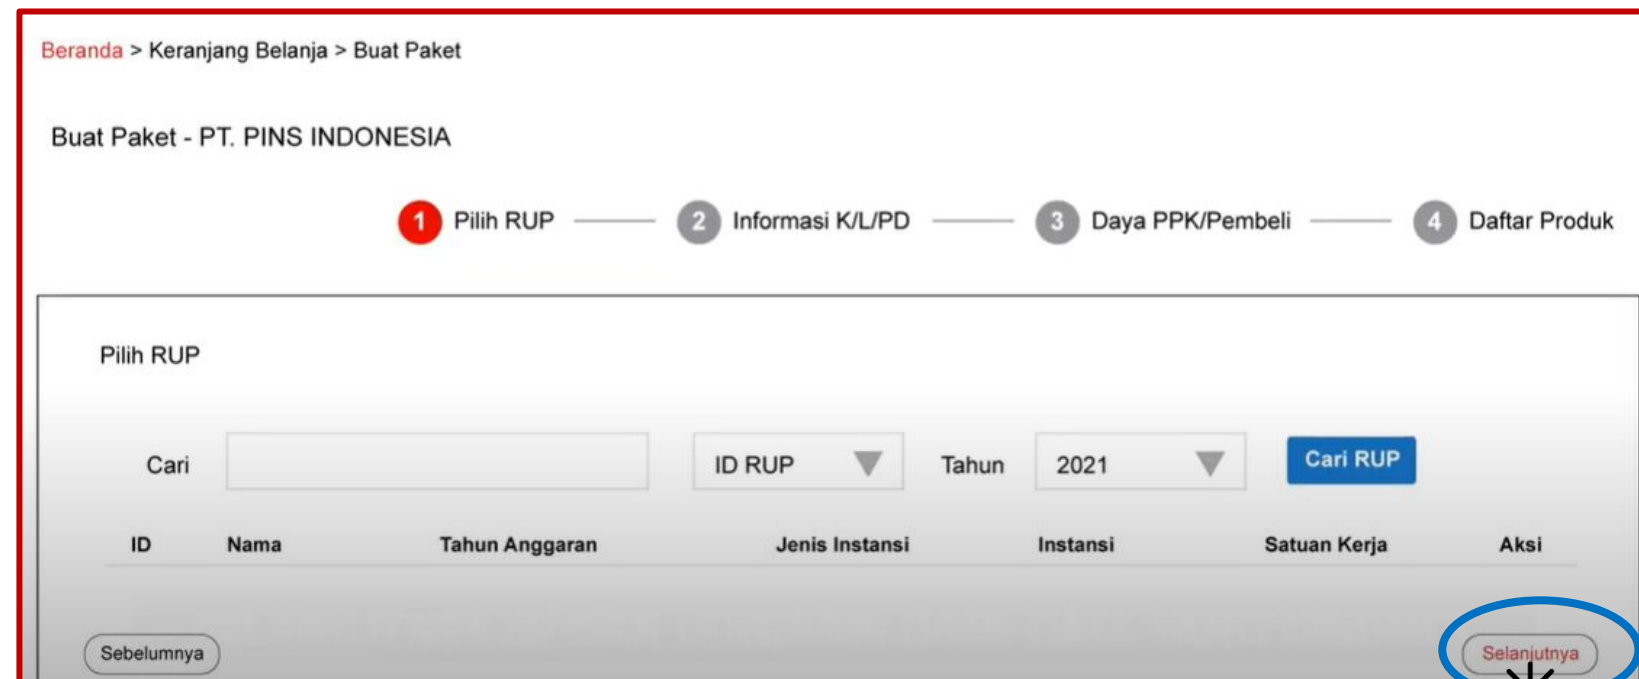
Beranda > Keranjang Belanja > Buat Paket

Buat Paket - PT. PINS INDONESIA

1 Pilih RUP 2 Informasi K/L/PD 3 Daya PPK/Pembeli 4 Daftar Produk

Pilih RUP

Cari ID RUP Tahun 2021 Cari RUP

| ID | Nama | Tahun Anggaran | Jenis Instansi | Instansi | Satuan Kerja | Aksi |
|---|---|---|---|---|---|---|

Sebelumnya Selanjutnya